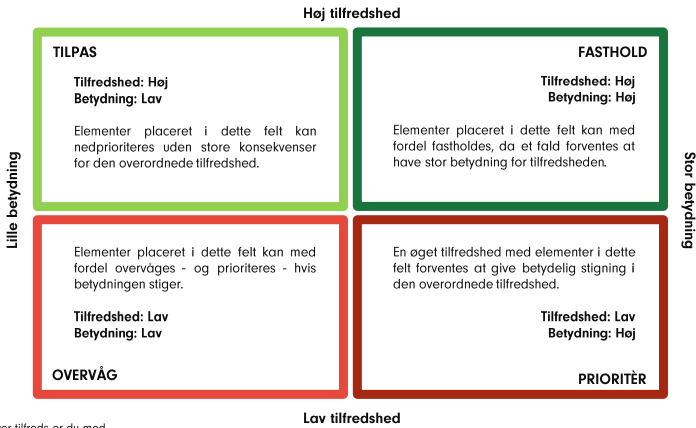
Høj tilfredshed

Lille betydning

Stor betydning

TILPAS

Tilfredshed: Høj
Betydning: Lav

Elementer placeret i dette felt kan nedprioriteres uden store konsekvenser for den overordnede tilfredshed.

FASTHOLD

Tilfredshed: Høj
Betydning: Høj

Elementer placeret i dette felt kan med fordel fastholdes, da et fald forventes at have stor betydning for tilfredsheden.

Elementer placeret i dette felt kan med fordel overvåges - og prioriteres - hvis betydningen stiger.

Tilfredshed: Lav
Betydning: Lav

OVERVÅG

En øget tilfredshed med elementer i dette felt forventes at give betydelig stigning i den overordnede tilfredshed.

Tilfredshed: Lav
Betydning: Høj

PRIORITÈR

Lav tilfredshed

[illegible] tilfreds er du med